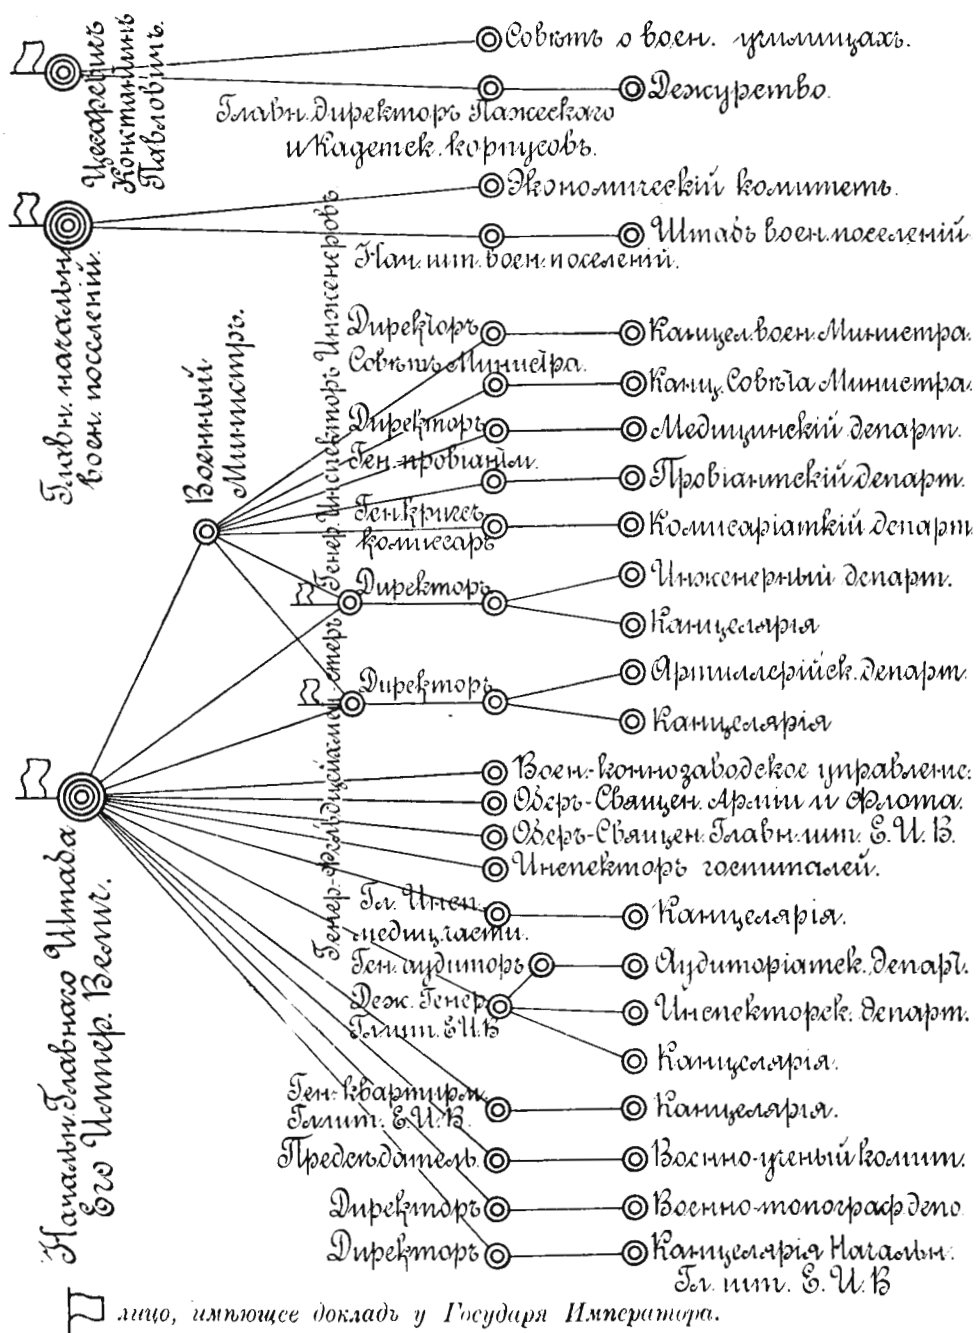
Цесаревичъ Константинъ Павловичъ

Совѣтъ о воен. училищахъ.

Дежурство.

Главн. директоръ Пажескаго и Кадетск. корпусовъ.

Главн. начальн. воен. поселений.

Экономическій комитетъ.

Штабъ воен. поселений.

Нач. шт. воен. поселений.

Генер. инспекторъ Инженеровъ

Военный Министръ.

Директоръ Совѣта Министра.

Канцел. воен. Министра.

Канц. Совѣта Министра.

Директоръ

Медицинскій департ.

Ген. провіантм.

Провіантскій департ.

Ген. кригсъ комисаръ

Комиссаріатскій департ.

Директоръ

Инженерный департ.

Канцелярія

Генер. фельдцейхмейстеръ

Директоръ

Артиллерійск. департ.

Канцелярія

Начальн. Главнаго Штаба Его Импер. Велич.

Воен.-конно-заводское управление

Оберъ-Священ. Арміи и Флота.

Оберъ-Священ. Главн. шт. Е. И. В.

Инспекторъ госпиталей.

Гл. Инсп. медиц. части.

Канцелярія.

Ген. аудиторъ

Аудиторіатск. департ.

Деж. Генер. Гл. шт. Е.И.В.

Инспекторск. департ.

Канцелярія.

Ген. квартирм. Гл. шт. Е.И.В.

Канцелярія.

Председатель.

Военно-ученый комит.

Директоръ

Военно-топографдепо

Директоръ

Канцелярія Начальн. Гл. шт. Е. И. В

лицо, имѣющее докладъ у Государя Императора.